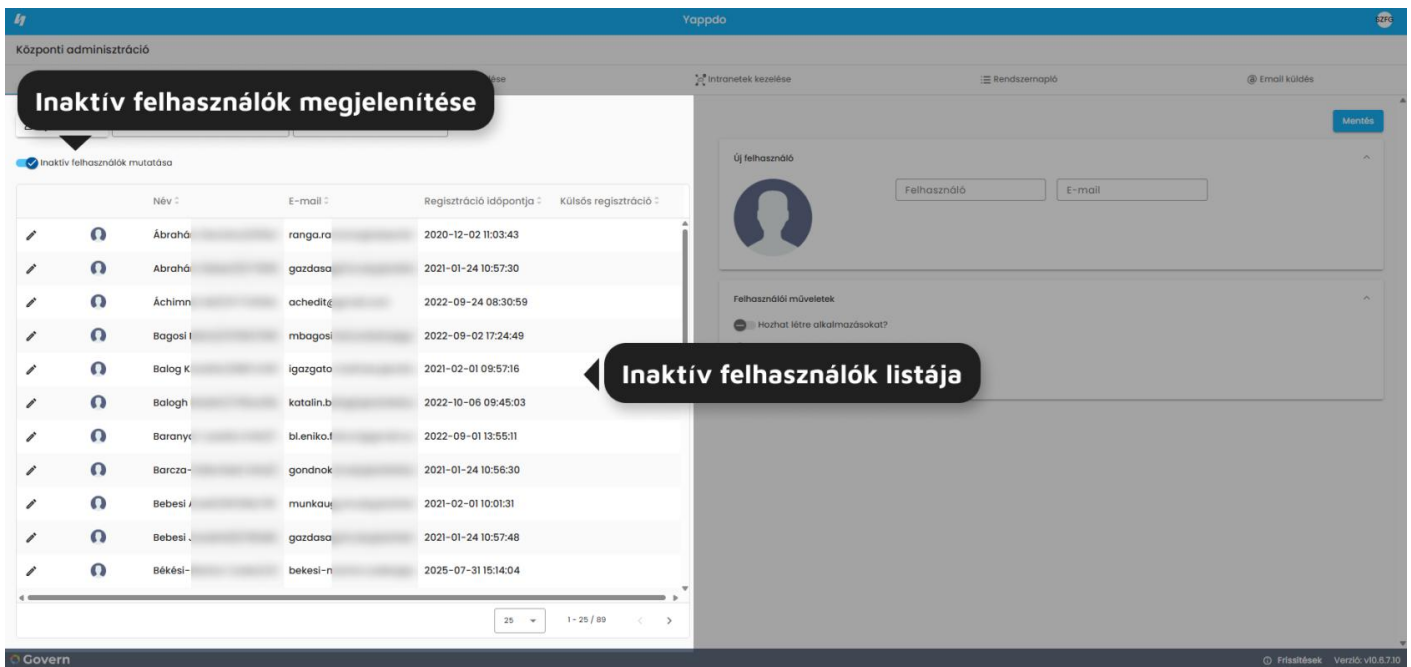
Yappdo

SZFG

Központi adminisztráció

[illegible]ése

Intranetek kezelése

Rendszernapló

Email küldés

Inaktív felhasználók megjelenítése

Mentés

Inaktív felhasználók mutatása

| | | Név | E-mail | Regisztráció időpontja | Külsős regisztráció |
|---|---|---|---|---|---|
| | | Ábrahá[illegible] | ranga.ra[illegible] | 2020-12-02 11:03:43 | |
| | | Abrahá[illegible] | gazdasa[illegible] | 2021-01-24 10:57:30 | |
| | | Áchimn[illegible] | achedit@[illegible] | 2022-09-24 08:30:59 | |
| | | Bagosi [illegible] | mbagosi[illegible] | 2022-09-02 17:24:49 | |
| | | Balog K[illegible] | igazgato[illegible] | 2021-02-01 09:57:16 | |
| | | Balogh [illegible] | katalin.b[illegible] | 2022-10-06 09:45:03 | |
| | | Baranyo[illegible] | bl.eniko.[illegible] | 2022-09-01 13:55:11 | |
| | | Barcza-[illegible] | gondnok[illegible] | 2021-01-24 10:56:30 | |
| | | Bebesi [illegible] | munkau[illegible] | 2021-02-01 10:01:31 | |
| | | Bebesi J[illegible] | gazdasa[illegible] | 2021-01-24 10:57:48 | |
| | | Békési-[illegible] | bekesi-n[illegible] | 2025-07-31 15:14:04 | |

25

1 - 25 / 89

Új felhasználó

Felhasználó

E-mail

Felhasználói műveletek

Hozhat létre alkalmazásokat?

Inaktív felhasználók listája

Govern

Frissítések Verzió: v10.6.7.10